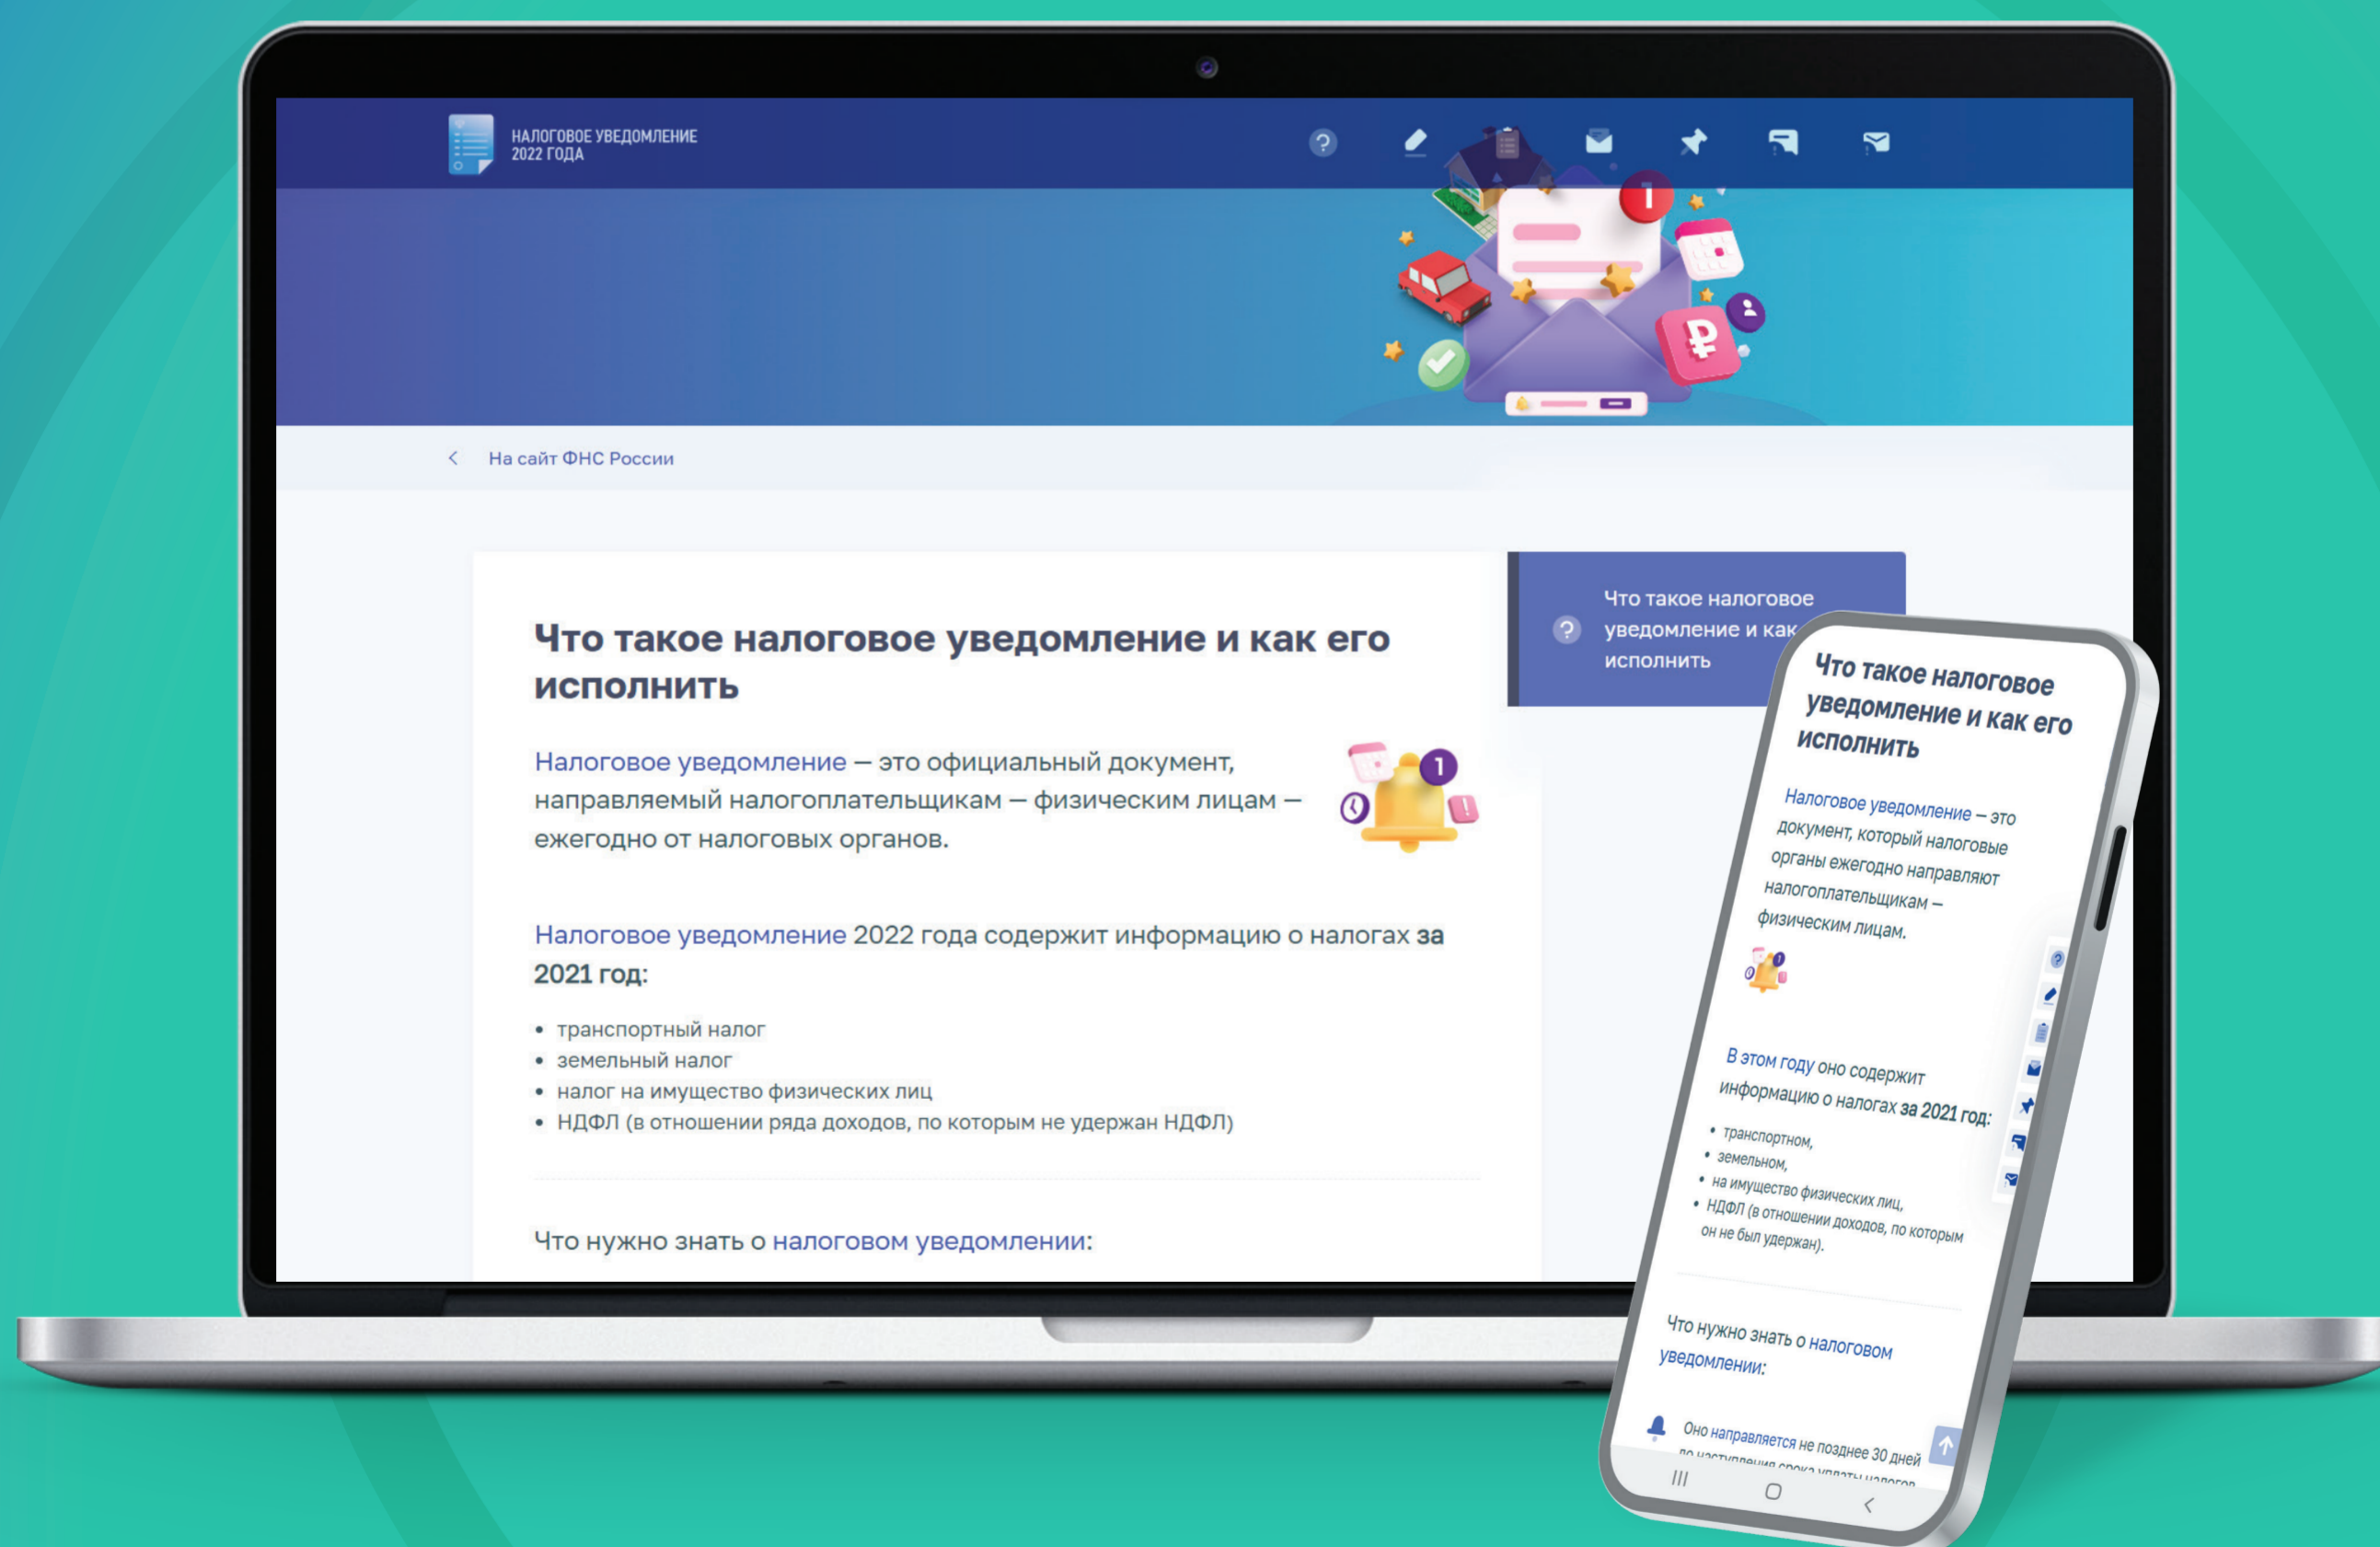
НАЛОГОВОЕ УВЕДОМЛЕНИЕ 2022 ГОДА

На сайт ФНС России

Что такое налоговое уведомление и как его исполнить

Налоговое уведомление — это официальный документ, направляемый налогоплательщикам — физическим лицам — ежегодно от налоговых органов.

Налоговое уведомление 2022 года содержит информацию о налогах **за 2021 год:**

- транспортный налог
- земельный налог
- налог на имущество физических лиц
- НДФЛ (в отношении ряда доходов, по которым не удержан НДФЛ)

Что нужно знать о налоговом уведомлении:

Что такое налоговое уведомление и как исполнить

Что такое налоговое уведомление и как его исполнить

Налоговое уведомление – это документ, который налоговые органы ежегодно направляют налогоплательщикам – физическим лицам.

В этом году оно содержит информацию о налогах **за 2021 год:**

- транспортном,
- земельном,
- на имущество физических лиц,
- НДФЛ (в отношении доходов, по которым он не был удержан).

Что нужно знать о налоговом уведомлении:

Оно направляется не позднее 30 дней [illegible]